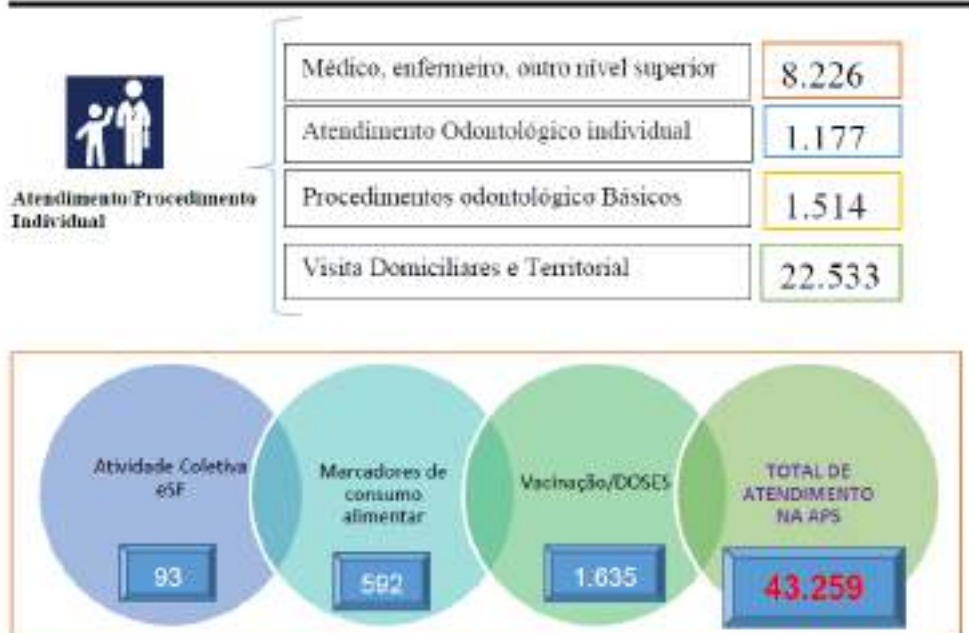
Atendimento/Procedimento Individual

| | |
|---|---|
| Médico, enfermeiro, outro nível superior | 8.226 |
| Atendimento Odontológico individual | 1.177 |
| Procedimentos odontológico Básicos | 1.514 |
| Visita Domiciliares e Territorial | 22.533 |

Atividade Coletiva eSF
93

Marcadores de consumo alimentar
592

Vacinação/DOSES
1.635

TOTAL DE ATENDIMENTO NA APS
43.259